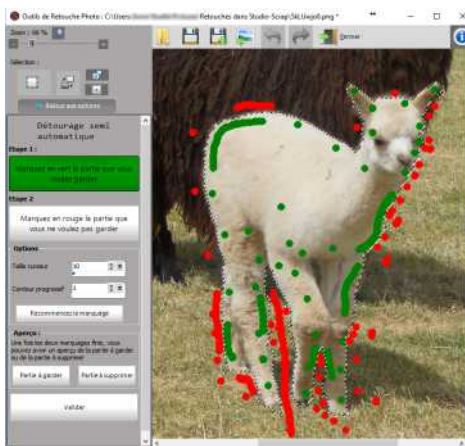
Outils de Retouche Photo : C:\Users\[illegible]\Retouches dans Studio-Scrap\SKL\Image0.png *

Zoom : 66 %

Sélection :

Retour aux options

Fermer

Détourage semi automatique

Etape 1 :

Marquez en vert la partie que vous voulez garder

Etape 2

Marquez en rouge la partie que vous ne voulez pas garder

Options

Taille curseur

Contour progressif

Recommencer le marquage

Aperçu :

Une fois les deux marquages finis, vous pouvez avoir un aperçu de la partie à garder ou de la partie à supprimer

Partie à garder

Partie à supprimer

Valider